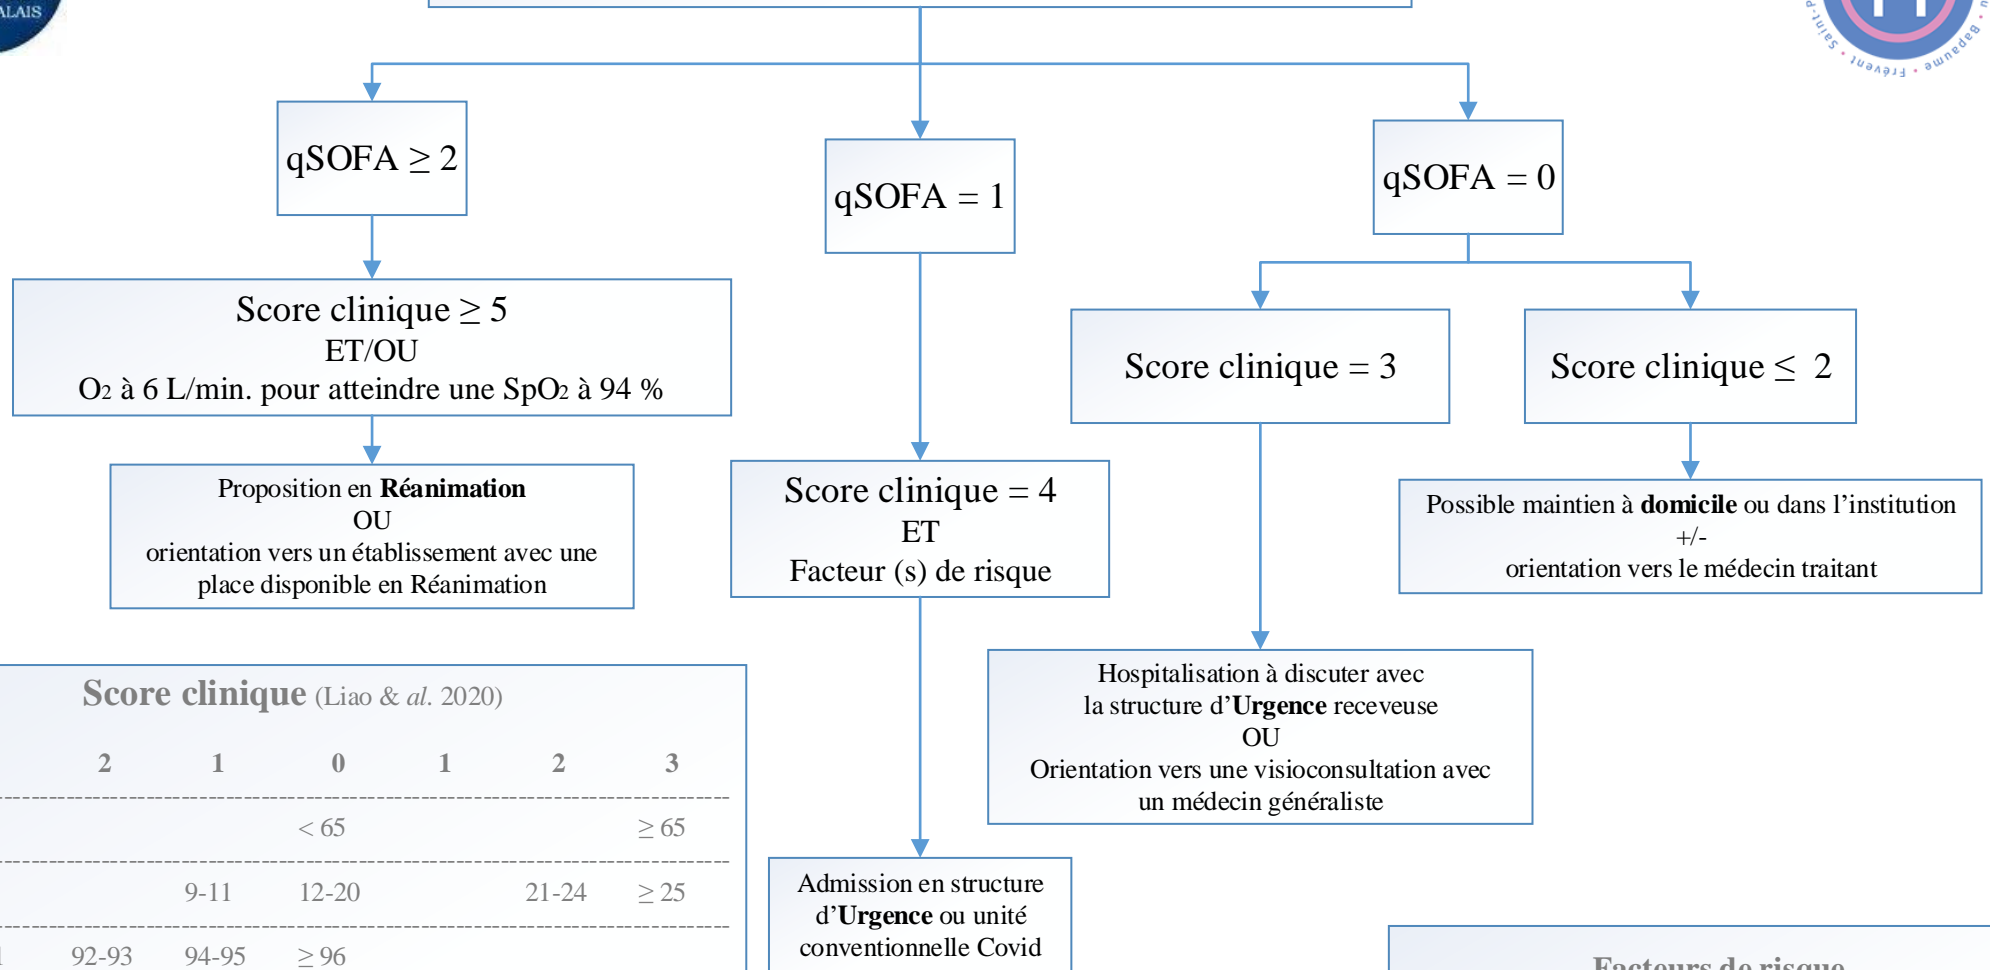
ALAIS

Saint-P... Frévent • Bapaume

qSOFA $\geq$ 2

qSOFA = 1

qSOFA = 0

Score clinique $\geq$ 5
ET/OU
$O_2$ à 6 L/min. pour atteindre une $SpO_2$ à 94 %

Score clinique = 3

Score clinique $\leq$ 2

Proposition en **Réanimation**
OU
orientation vers un établissement avec une place disponible en Réanimation

Score clinique = 4
ET
Facteur (s) de risque

Possible maintien à **domicile** ou dans l'institution
+/-
orientation vers le médecin traitant

Hospitalisation à discuter avec la structure d'**Urgence** receveuse
OU
Orientation vers une visioconsultation avec un médecin généraliste

Score clinique (Liao & *al.* 2020)

| 2 | 1 | 0 | 1 | 2 | 3 |
|---|---|---|---|---|---|
| | | < 65 | | | $\geq$ 65 |
| | 9-11 | 12-20 | | 21-24 | $\geq$ 25 |
| 92-93 | 94-95 | $\geq$ 96 | | | |

Admission en structure d'**Urgence** ou unité conventionnelle Covid

Facteurs de risque